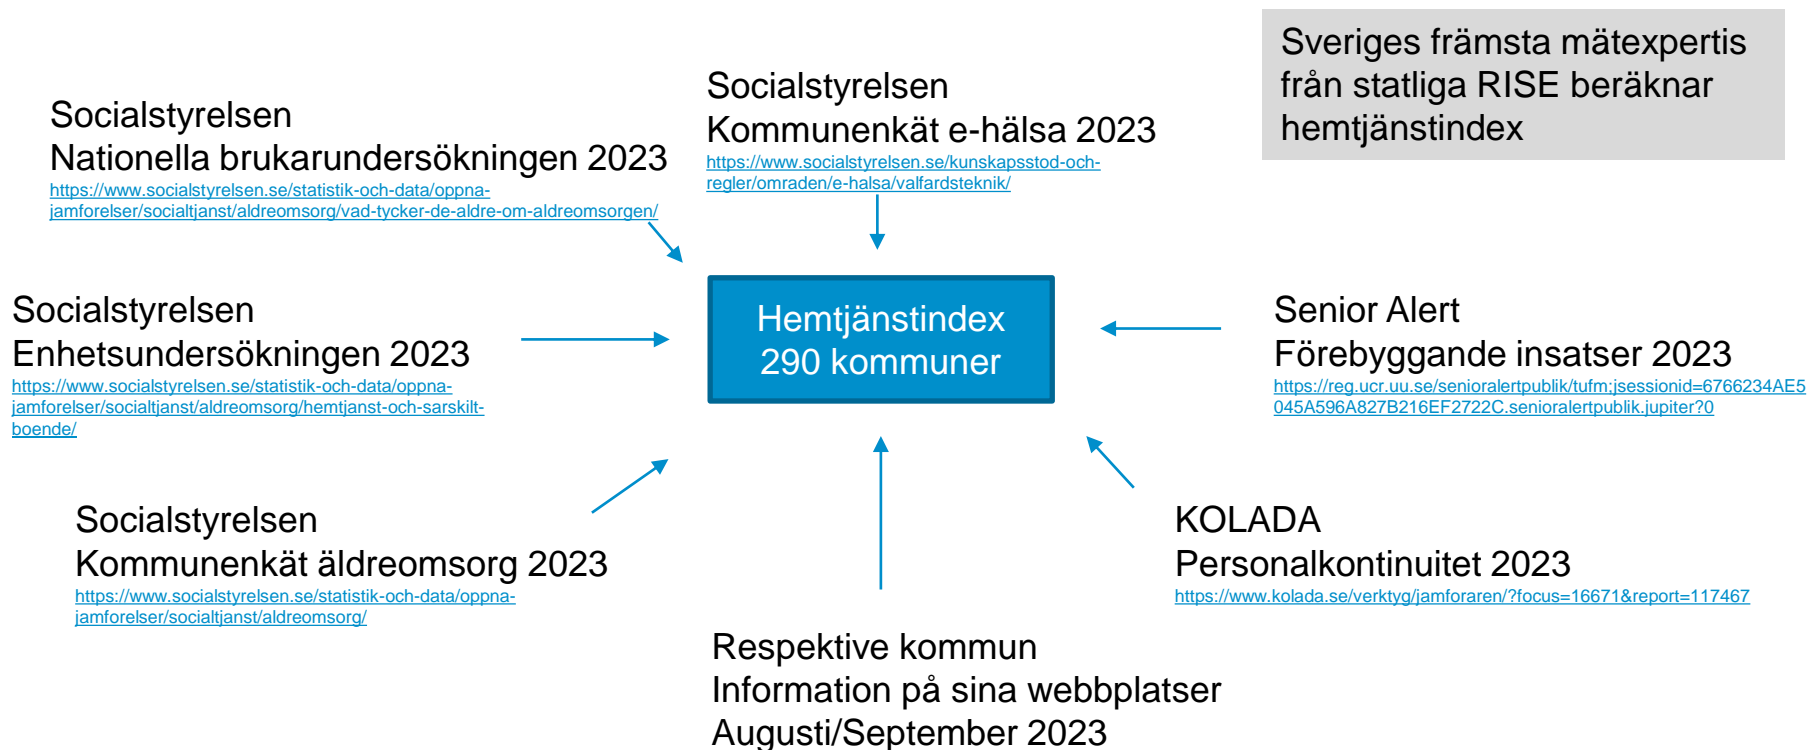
Sveriges främsta mätexpertis från statliga RISE beräknar hemtjänstindex

Socialstyrelsen
Nationella brukarundersökningen 2023
https://www.socialstyrelsen.se/statistik-och-data/oppna-jamforelser/socialtjanst/aldreomsorg/vad-tycker-de-aldre-om-aldreomsorgen/

Socialstyrelsen
Kommunenkät e-hälsa 2023
https://www.socialstyrelsen.se/kunskapsstod-och-regler/omraden/e-halsa/valfardsteknik/

Socialstyrelsen
Enhetsundersökningen 2023
https://www.socialstyrelsen.se/statistik-och-data/oppna-jamforelser/socialtjanst/aldreomsorg/hemtjanst-och-sarskilt-boende/

Hemtjänstindex
290 kommuner

Senior Alert
Förebyggande insatser 2023
https://reg.ucr.uu.se/senioralertpublik/tufm;jsessionid=6766234AE5045A596A827B216EF2722C.senioralertpublik.jupiter?0

Socialstyrelsen
Kommunenkät äldreomsorg 2023
https://www.socialstyrelsen.se/statistik-och-data/oppna-jamforelser/socialtjanst/aldreomsorg/

KOLADA
Personalkontinuitet 2023
https://www.kolada.se/verktyg/jamforaren/?focus=16671&report=117467

Respektive kommun
Information på sina webbplatser
Augusti/September 2023